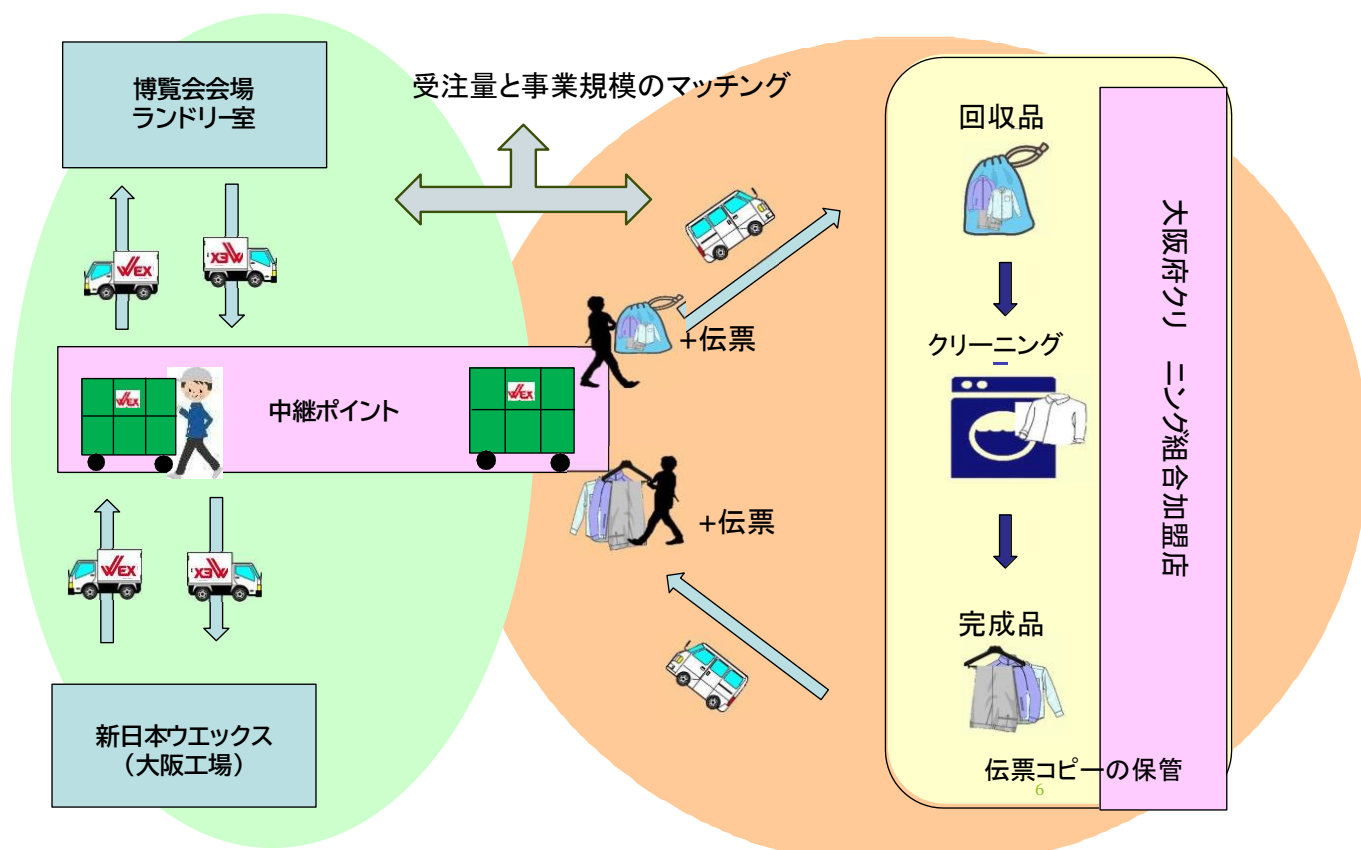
博覧会会場
ランドリー室

受注量と事業規模のマッチング

WEX

WEX

中継ポイント

WEX

WEX

+伝票

+伝票

WEX

WEX

新日本ウエックス
（大阪工場）

回収品

クリーニング

完成品

伝票コピーの保管

大阪府クリ　ニング組合加盟店

6